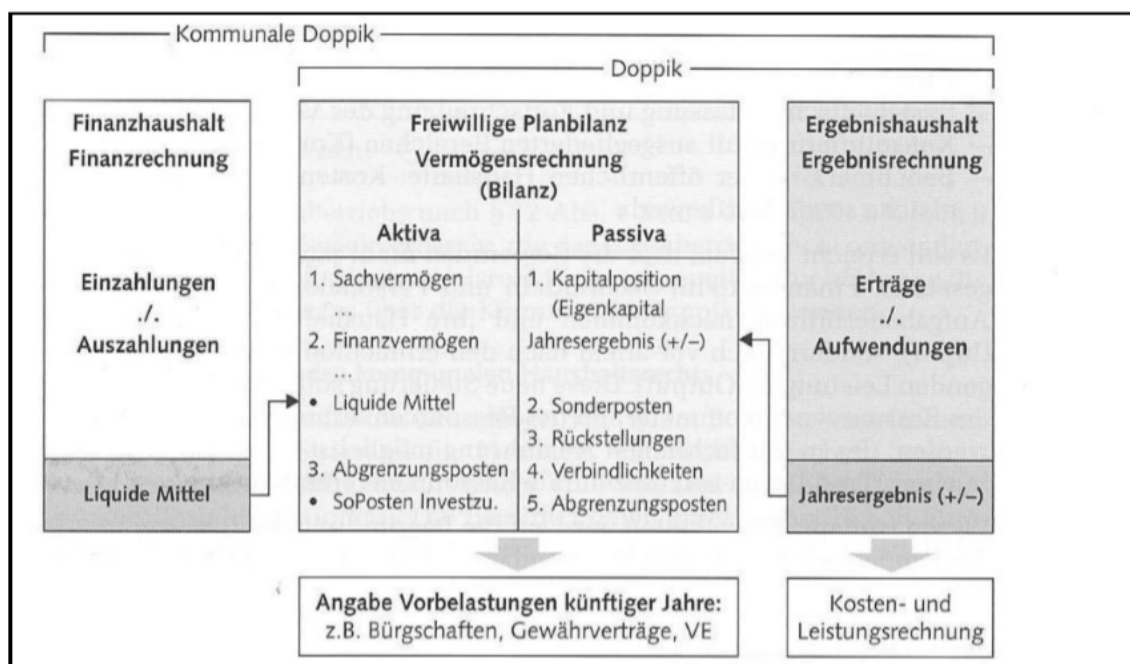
Kommunale Doppik

Doppik

Finanzhaushalt
Finanzrechnung

Einzahlungen
./.
Auszahlungen

Liquide Mittel

Freiwillige Planbilanz
Vermögensrechnung
(Bilanz)

| Aktiva | Passiva |
|---|---|
| 1. Sachvermögen<br>...<br>2. Finanzvermögen<br>...<br>• Liquide Mittel<br><br>3. Abgrenzungsposten<br>• SoPosten Investzu. | 1. Kapitalposition<br>(Eigenkapital<br>Jahresergebnis (+/–)<br><br>2. Sonderposten<br>3. Rückstellungen<br>4. Verbindlichkeiten<br>5. Abgrenzungsposten |

Ergebnishaushalt
Ergebnisrechnung

Erträge
./.
Aufwendungen

Jahresergebnis (+/–)

Angabe Vorbelastungen künftiger Jahre:
z.B. Bürgschaften, Gewährverträge, VE

Kosten- und
Leistungsrechnung